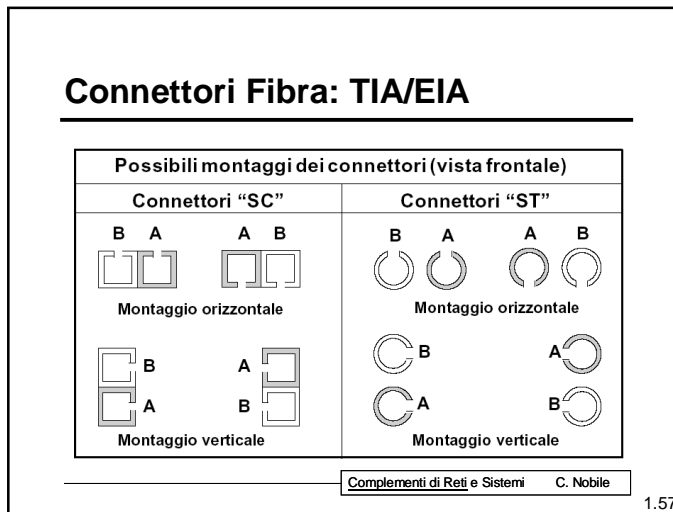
Connettori Fibra: TIA/EIA

| Possibili montaggi dei connettori (vista frontale) | |
|---|---|
| Connettori "SC" | Connettori "ST" |
| B A A B<br>Montaggio orizzontale | B A A B<br>Montaggio orizzontale |
| B A A B<br>Montaggio verticale | B A A B<br>Montaggio verticale |

Complementi di Reti e Sistemi C. Nobile

1.57